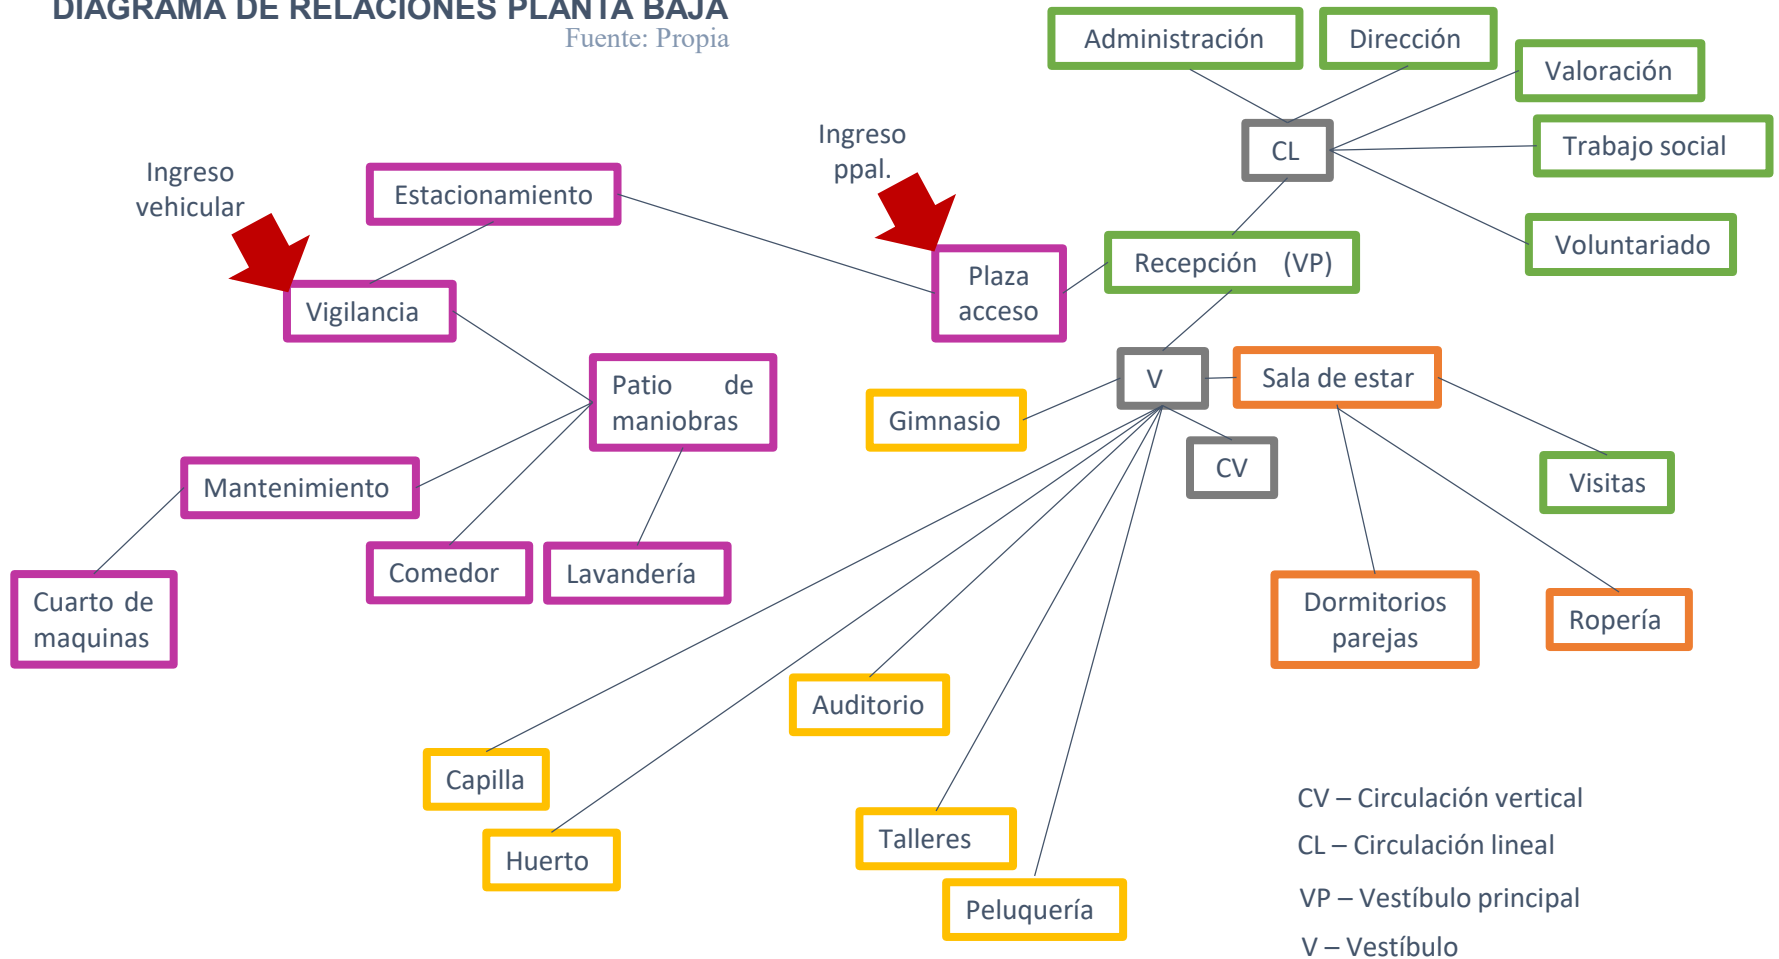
DIAGRAMA DE RELACIONES PLANTA BAJA
Fuente: Propia

Administración
Dirección
Valoración
CL
Trabajo social
Voluntariado
Ingreso ppal.
Ingreso vehicular
Estacionamiento
Plaza acceso
Recepción (VP)
Vigilancia
Patio de maniobras
V
Sala de estar
Gimnasio
CV
Visitas
Mantenimiento
Comedor
Lavandería
Cuarto de maquinas
Dormitorios parejas
Ropería
Auditorio
Capilla
Huerto
Talleres
Peluquería

CV – Circulación vertical
CL – Circulación lineal
VP – Vestíbulo principal
V – Vestíbulo